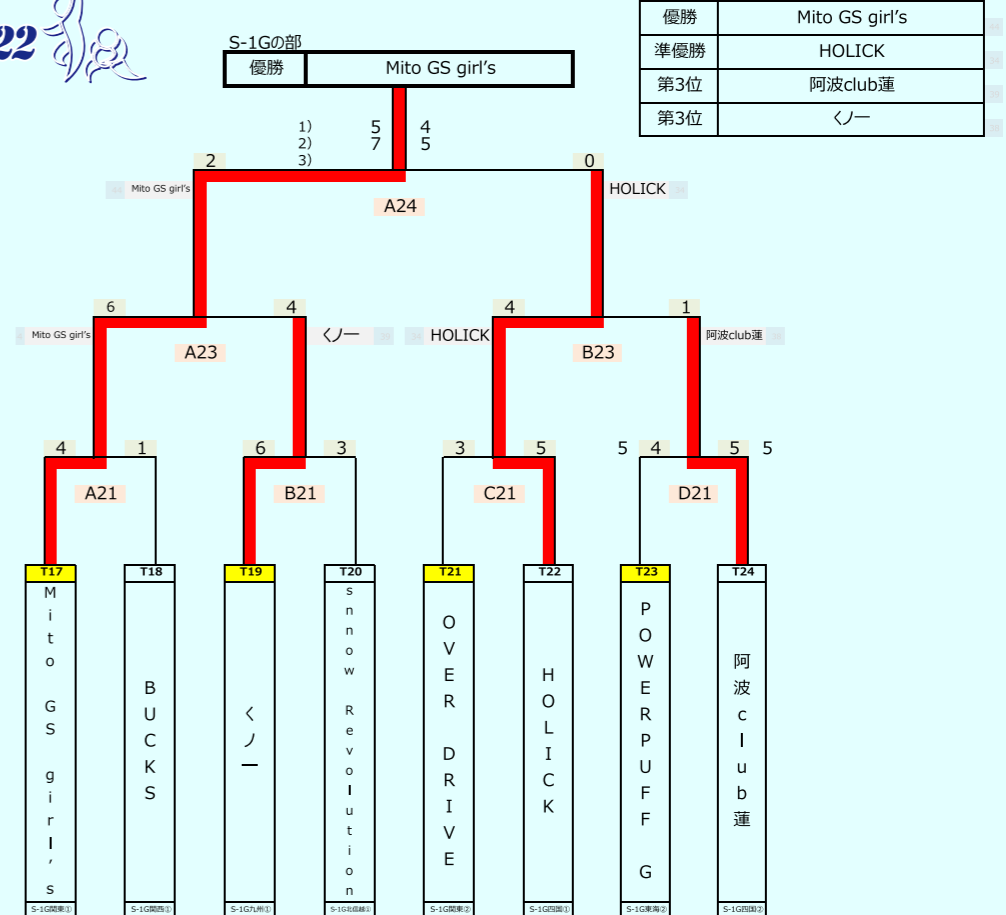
22

S-1Gの部

| 優勝 | Mito GS girl's |
|---|---|

| 優勝 | Mito GS girl's |
|---|---|
| 準優勝 | HOLICK |
| 第3位 | 阿波club蓮 |
| 第3位 | くノ一 |

1) 5 4
2) 7 5
3)

2 0
Mito GS girl's HOLICK
A24

6 4 4 1
Mito GS girl's くノ一 HOLICK 阿波club蓮
A23 B23

4 1 6 3 3 5 5 4 5 5
A21 B21 C21 D21

T17 Mito GS girl's
T18 BUCKS
T19 くノ一
T20 snnow Revolution
T21 OVER DRIVE
T22 HOLICK
T23 POWERPUFF G
T24 阿波club蓮

S-1G関東① S-1G関西① S-1G九州① S-1G北信越① S-1G関東② S-1G四国① S-1G東海② S-1G四国②